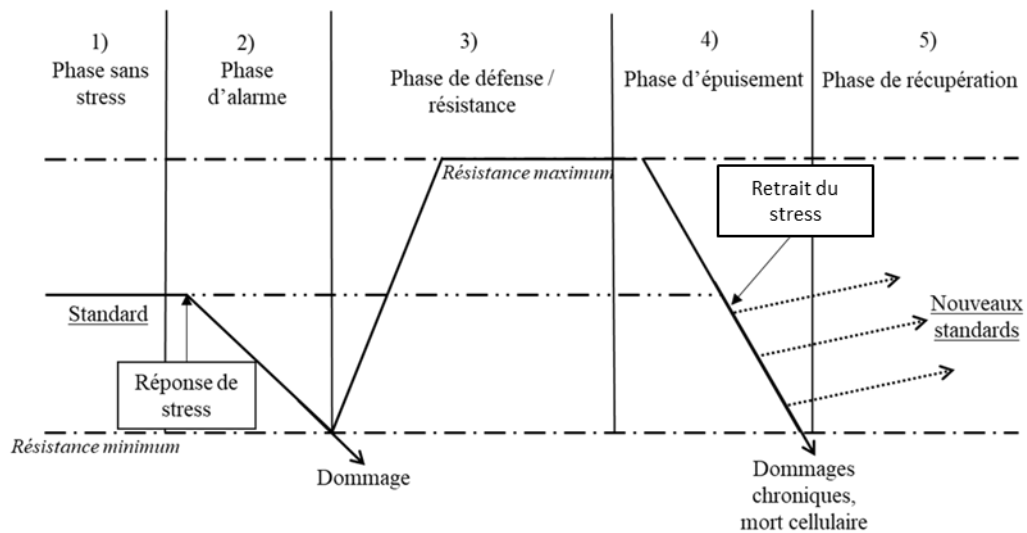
1)
Phase sans stress

2)
Phase d'alarme

3)
Phase de défense / résistance

4)
Phase d'épuisement

5)
Phase de récupération

Résistance maximum

Retrait du stress

Standard

Nouveaux standards

Réponse de stress

Résistance minimum

Dommage

Dommages chroniques, mort cellulaire